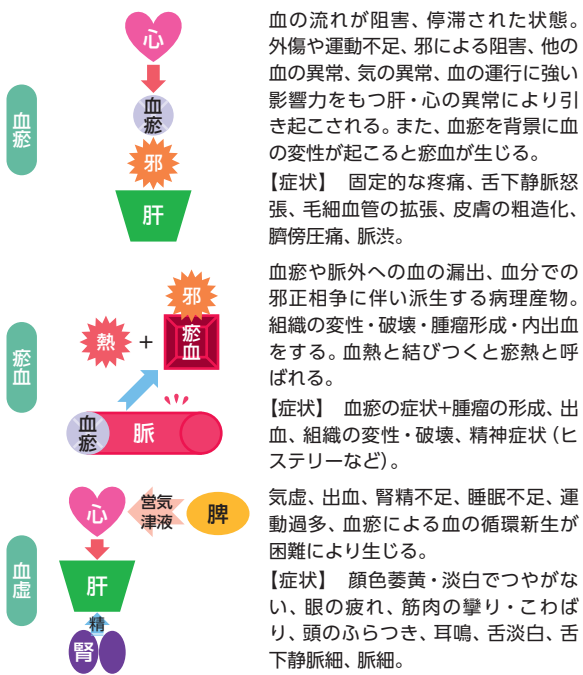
血瘀

心

血瘀

邪

肝

血の流れが阻害、停滞された状態。外傷や運動不足、邪による阻害、他の血の異常、気の異常、血の運行に強い影響力をもつ肝・心の異常により引き起こされる。また、血瘀を背景に血の変性が起こると瘀血が生じる。

【症状】 固定的な疼痛、舌下静脈怒張、毛細血管の拡張、皮膚の粗造化、臍傍圧痛、脈渋。

瘀血

邪

熱

+

瘀血

血瘀

脈

血瘀や脈外への血の漏出、血分での邪正相争に伴い派生する病理産物。組織の変性・破壊・腫瘤形成・内出血をする。血熱と結びつくと瘀熱と呼ばれる。

【症状】 血瘀の症状+腫瘤の形成、出血、組織の変性・破壊、精神症状(ヒステリーなど)。

血虚

心

営気津液

脾

肝

精

腎

気虚、出血、腎精不足、睡眠不足、運動過多、血瘀による血の循環新生が困難により生じる。

【症状】 顔色萎黄・淡白でつやがない、眼の疲れ、筋肉の攣り・こわばり、頭のふらつき、耳鳴、舌淡白、舌下静脈細、脈細。